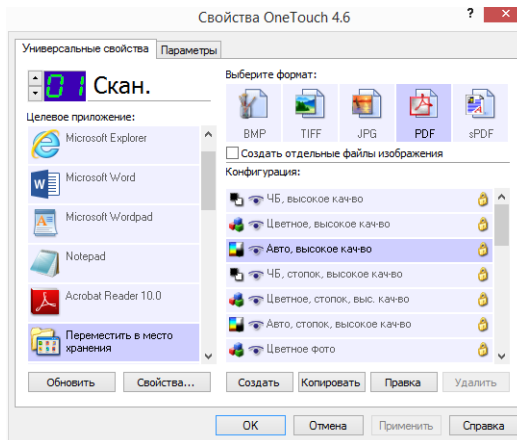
Свойства OneTouch 4.6

?

Универсальные свойства
Параметры

01 Скан.

Целевое приложение:

Microsoft Explorer

Microsoft Word

Microsoft Wordpad

Notepad

Acrobat Reader 10.0

Переместить в место хранения

Обновить
Свойства...

Выберите формат:

BMP
TIFF
JPG
PDF
sPDF

Создать отдельные файлы изображения

Конфигурация:

ЧБ, высокое кач-во
Цветное, высокое кач-во
Авто, высокое кач-во
ЧБ, стопок, высокое кач-во
Цветное, стопок, выс. кач-во
Авто, стопок, высокое кач-во
Цветное фото

Создать
Копировать
Правка
Удалить

OK
Отмена
Применить
Справка